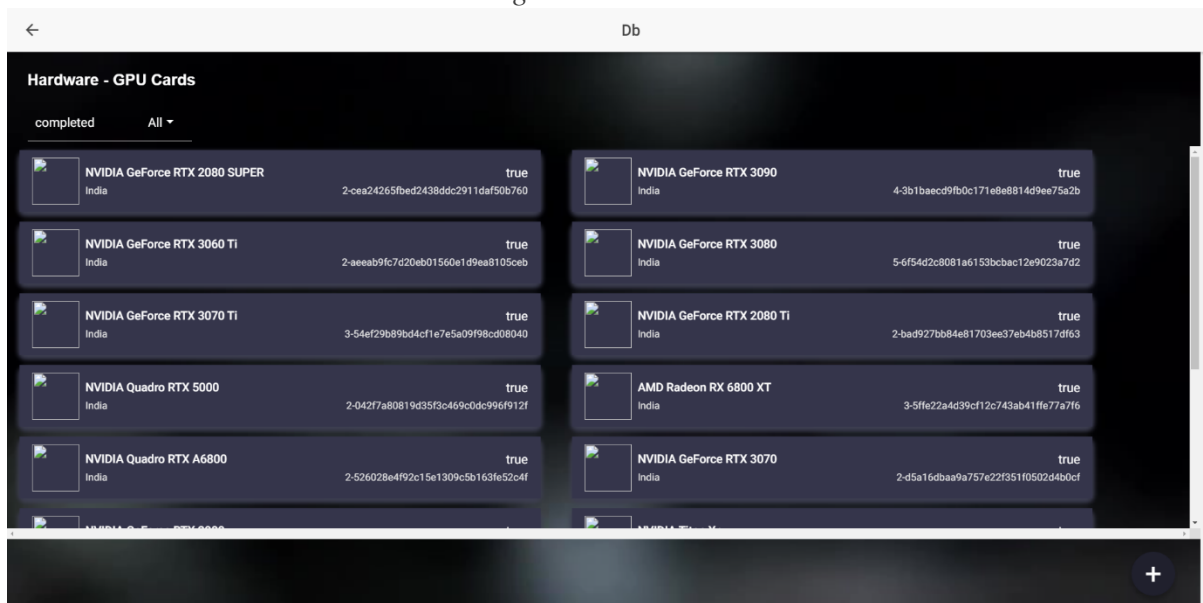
←

Db

Hardware - GPU Cards

completed

All ▾

NVIDIA GeForce RTX 2080 SUPER
India
true
2-cea24265fbed2438ddc2911daf50b760

NVIDIA GeForce RTX 3090
India
true
4-3b1baecd9fb0c171e8e8814d9ee75a2b

NVIDIA GeForce RTX 3060 Ti
India
true
2-aeeab9fc7d20eb01560e1d9ea8105ceb

NVIDIA GeForce RTX 3080
India
true
5-6f54d2c8081a6153bcbac12e9023a7d2

NVIDIA GeForce RTX 3070 Ti
India
true
3-54ef29b89bd4cf1e7e5a09f98cd08040

NVIDIA GeForce RTX 2080 Ti
India
true
2-bad927bb84e81703ee37eb4b8517df63

NVIDIA Quadro RTX 5000
India
true
2-042f7a80819d35f3c469c0dc996f912f

AMD Radeon RX 6800 XT
India
true
3-5ffe22a4d39cf12c743ab41ffe77a7f6

NVIDIA Quadro RTX A6800
India
true
2-526028e4f92c15e1309c5b163fe52c4f

NVIDIA GeForce RTX 3070
India
true
2-d5a16dbaa9a757e22f351f0502d4b0cf

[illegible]

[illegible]

+